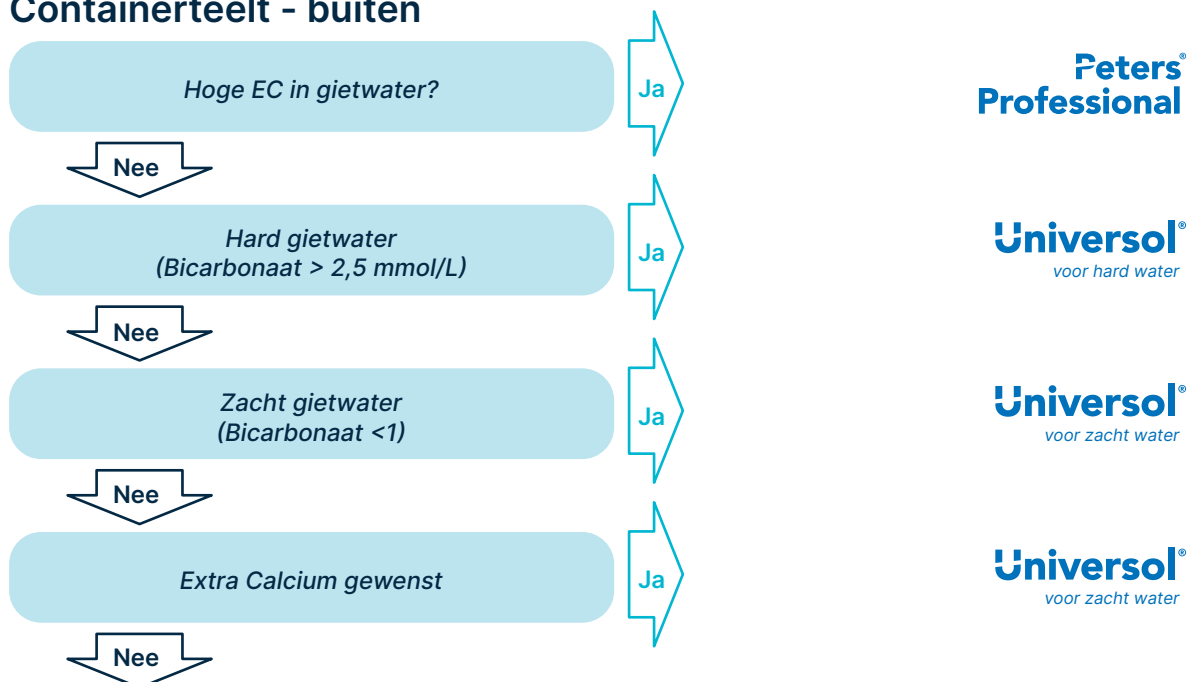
Containerteelt - buiten

Hoge EC in gietwater?

Ja

Peters® Professional

Nee

Hard gietwater (Bicarbonaat > 2,5 mmol/L)

Ja

Universol® voor hard water

Nee

Zacht gietwater (Bicarbonaat <1)

Ja

Universol® voor zacht water

Nee

Extra Calcium gewenst

Ja

Universol® voor zacht water

Nee